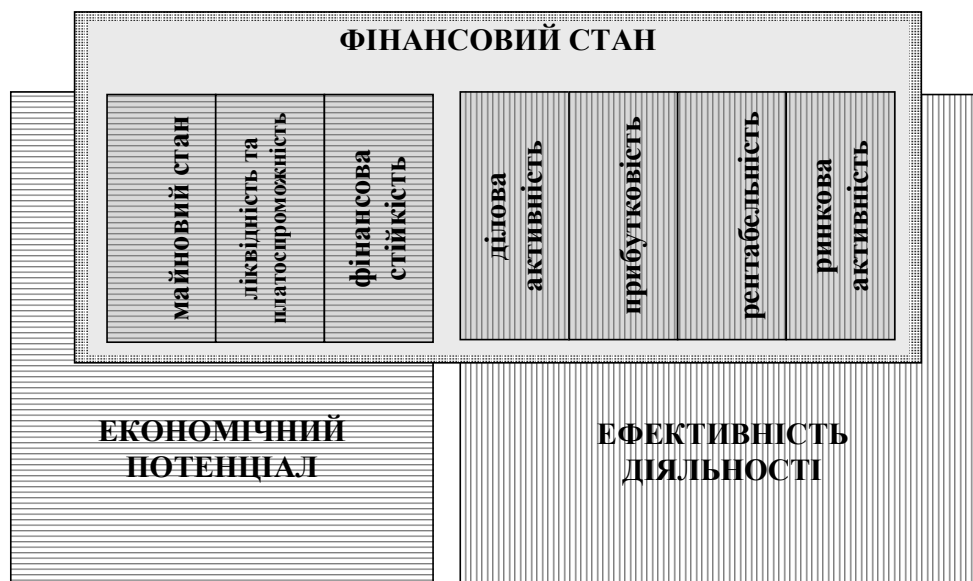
ФІНАНСОВИЙ СТАН

майновий стан

ліквідність та платоспроможність

фінансова стійкість

ділова активність

прибутковість

рентабельність

ринкова активність

ЕКОНОМІЧНИЙ ПОТЕНЦІАЛ

ЕФЕКТИВНІСТЬ ДІЯЛЬНОСТІ